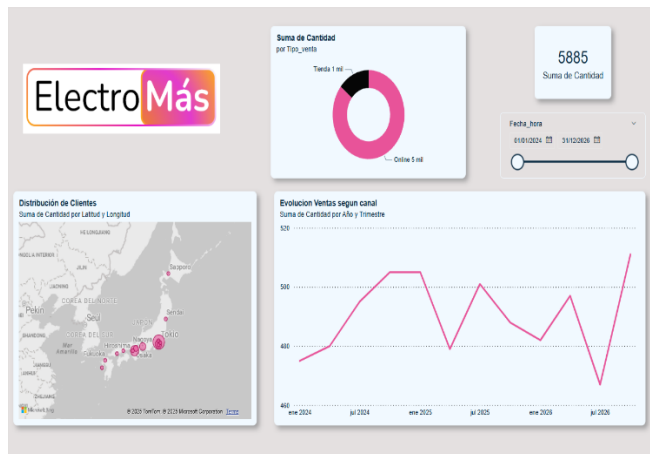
ElectroMás

Suma de Cantidad
por Tipo_venta

Tienda 1 mil
Online 5 mil

5885
Suma de Cantidad

Fecha_hora
01/01/2024
31/12/2026

Distribución de Clientes
Suma de Cantidad por Latitud y Longitud

Sapporo
COREA DEL NORTE
Pekín
Seúl
COREA DEL SUR
Tokio
Nagoya
Osaka
Hiroshima
Fukuoka
Microsoft Bing
© 2023 TomTom © 2023 Microsoft Corporation Terms

Evolucion Ventas segun canal
Suma de Cantidad por Año y Trimestre

520
500
480
460

ene 2024
jul 2024
ene 2025
jul 2025
ene 2026
jul 2026